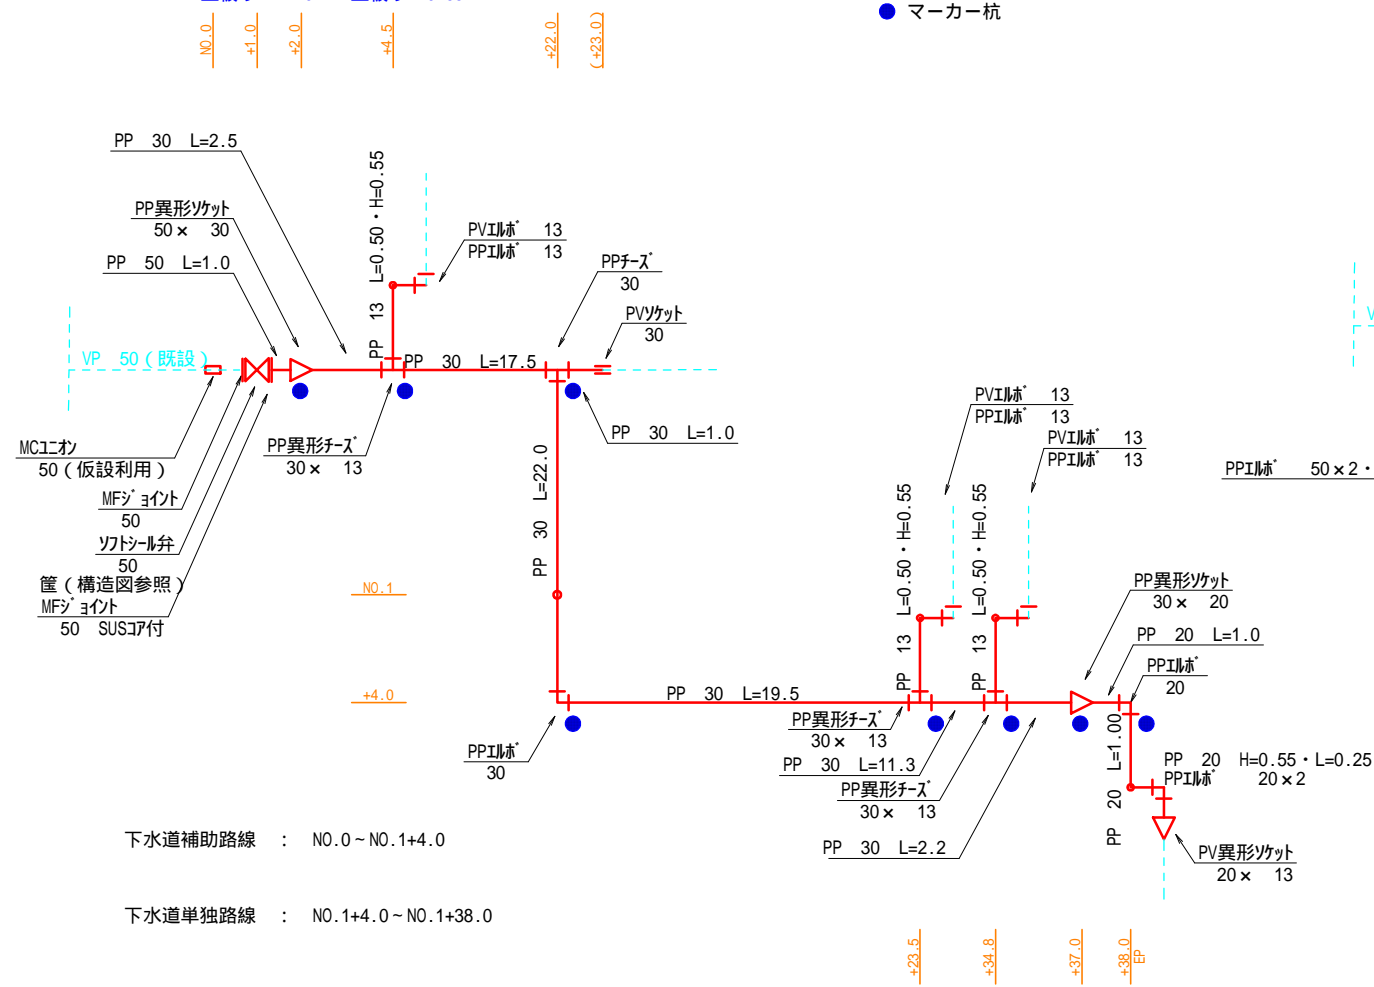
● マーカー杭

NO.0
+1.0
+2.0
+4.5
+22.0
(+23.0)

PP 30 L=2.5
PP異形ソケット 50× 30
PP 50 L=1.0
VP 50(既設)
L=0.50・H=0.55
PP 13
PVエルボ 13
PPエルボ 13
PPチーズ 30
PVソケット 30
PP 30 L=17.5
PP 30 L=1.0
PP異形チーズ 30× 13
MCユニオン 50(仮設利用)
MFジョイント 50
ソフトシール弁 50
筐(構造図参照)
MFジョイント 50 SUSコア付
NO.1
L=22.0
PP 30
+4.0
PPエルボ 30
PP 30 L=19.5
PVエルボ 13
PPエルボ 13
PVエルボ 13
PPエルボ 13
PPエルボ 50×2・
L=0.50・H=0.55
PP 13
L=0.50・H=0.55
PP 13
PP異形ソケット 30× 20
PP 20 L=1.0
PPエルボ 20
PP異形チーズ 30× 13
PP 30 L=11.3
PP異形チーズ 30× 13
PP 30 L=2.2
L=1.00
PP 20
PP 20 H=0.55・L=0.25
PPエルボ 20×2
PV異形ソケット 20× 13

下水道補助路線 : NO.0~NO.1+4.0

下水道単独路線 : NO.1+4.0~NO.1+38.0

+23.5
+34.8
+37.0
+38.0 EP